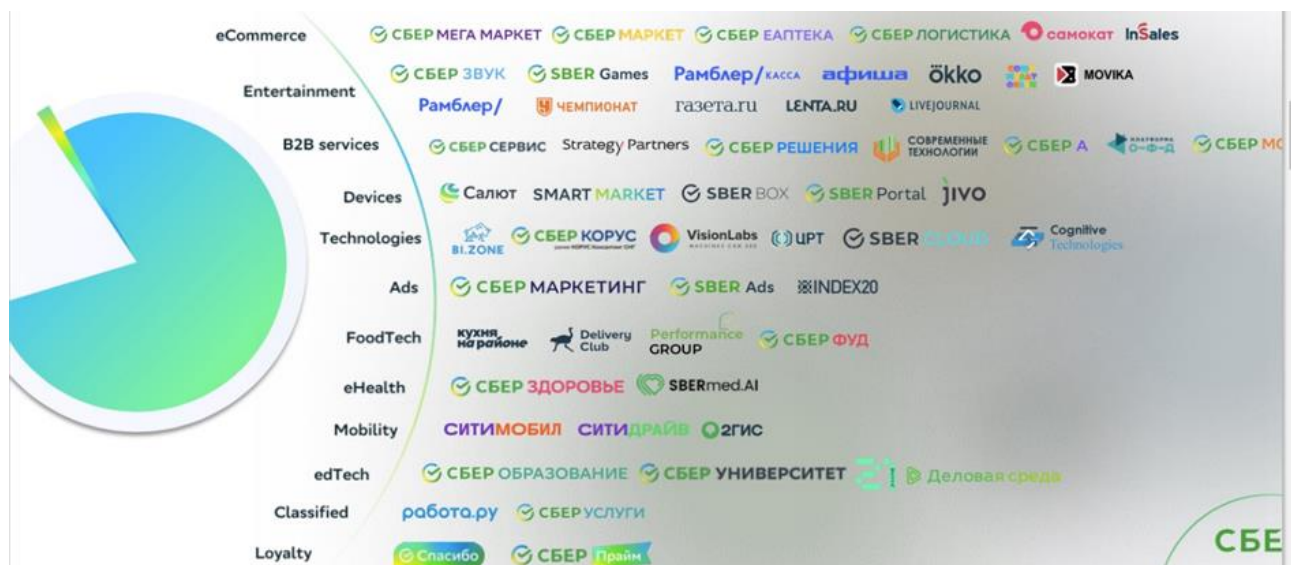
eCommerce
СБЕР МЕГА МАРКЕТ СБЕР МАРКЕТ СБЕР ЕАПТЕКА СБЕР ЛОГИСТИКА самокат InSales

Entertainment
СБЕР ЗВУК SBER Games Рамблер/касса афиша okko MOVIKA
Рамблер/ ЧЕМПИОНАТ газета.ru LENTA.RU LIVEJOURNAL

B2B services
СБЕР СЕРВИС Strategy Partners СБЕР РЕШЕНИЯ СОВРЕМЕННЫЕ ТЕХНОЛОГИИ СБЕР А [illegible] СБЕР МС

Devices
Салют SMART MARKET SBER BOX SBER Portal JIVO

Technologies
BI.ZONE СБЕР КОРУС VisionLabs ЦРТ SBER CLOUD Cognitive Technologies

Ads
СБЕР МАРКЕТИНГ SBER Ads INDEX20

FoodTech
кухня на районе Delivery Club Performance GROUP СБЕР ФУД

eHealth
СБЕР ЗДОРОВЬЕ SBERmed.AI

Mobility
СИТИМОБИЛ СИТИДРАЙВ 2ГИС

edTech
СБЕР ОБРАЗОВАНИЕ СБЕР УНИВЕРСИТЕТ Деловая среда

Classified
работа.ру СБЕР УСЛУГИ

Loyalty
Спасибо СБЕР Прайм

СБЕ